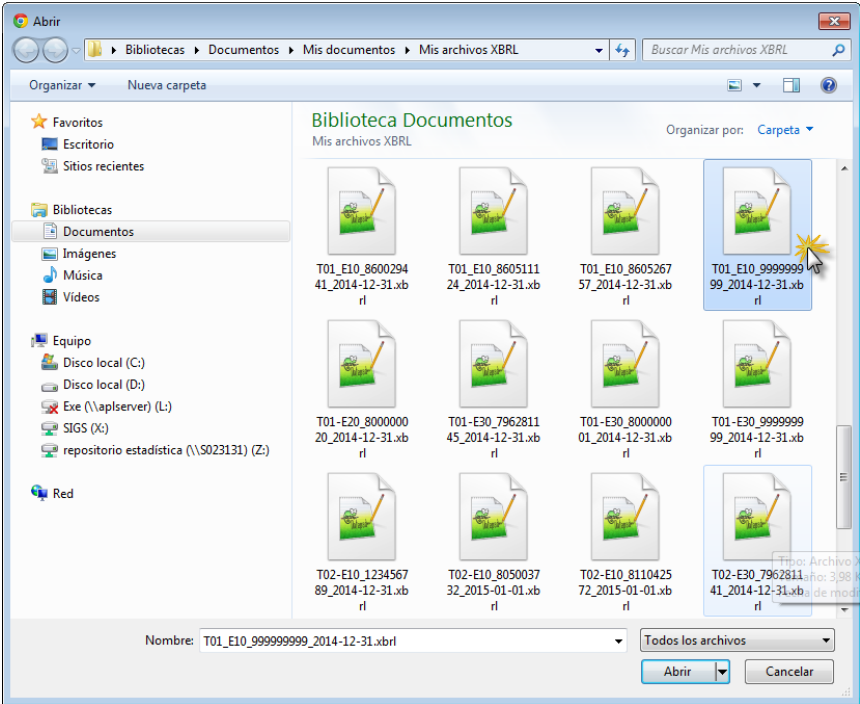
Abrir

Bibliotecas ▸ Documentos ▸ Mis documentos ▸ Mis archivos XBRL

Buscar Mis archivos XBRL

Organizar ▾ Nueva carpeta

Favoritos
Escritorio
Sitios recientes

Bibliotecas
Documentos
Imágenes
Música
Vídeos

Equipo
Disco local (C:)
Disco local (D:)
Exe (\\aplserver) (L:)
SIGS (X:)
repositorio estadística (\\S023131) (Z:)

Red

Biblioteca Documentos
Mis archivos XBRL

Organizar por: Carpeta ▾

T01_E10_860029441_2014-12-31.xbrl
T01_E10_860511124_2014-12-31.xbrl
T01_E10_860526757_2014-12-31.xbrl
T01_E10_999999999_2014-12-31.xbrl
T01-E20_800000020_2014-12-31.xbrl
T01-E30_796281145_2014-12-31.xbrl
T01-E30_800000001_2014-12-31.xbrl
T01-E30_999999999_2014-12-31.xbrl
T02-E10_123456789_2014-12-31.xbrl
T02-E10_805003732_2015-01-01.xbrl
T02-E10_811042572_2015-01-01.xbrl
T02-E30_796281141_2014-12-31.xbrl

Tipo: Archivo X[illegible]
Tamaño: 3,98 K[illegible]
Fecha de modi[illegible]

Nombre: T01_E10_999999999_2014-12-31.xbrl

Todos los archivos

Abrir
Cancelar